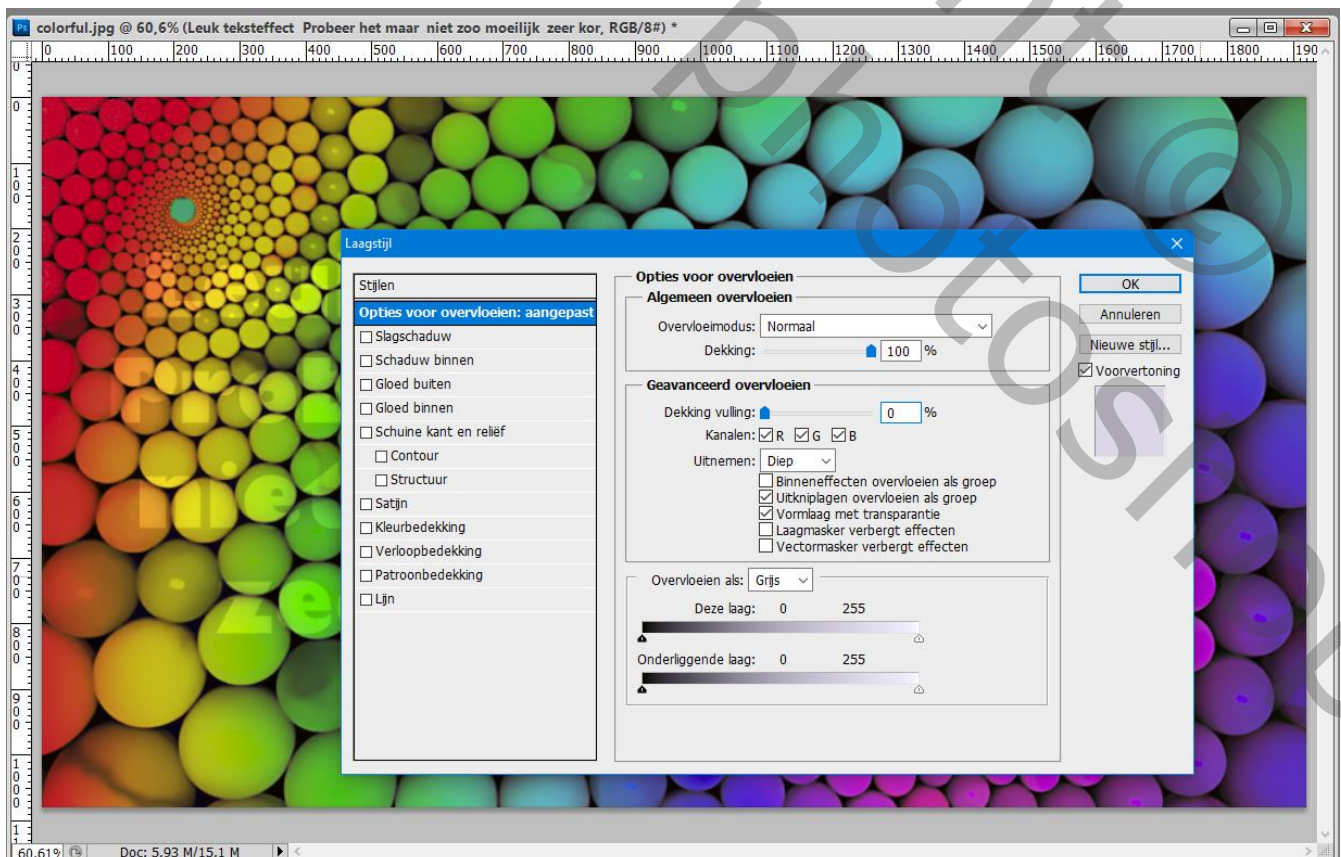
Ps colorful.jpg @ 60,6% (Leuk teksteffect Probeer het maar niet zoo moeilijk zeer kor, RGB/8#) *

0 100 200 300 400 500 600 700 800 900 1000 1100 1200 1300 1400 1500 1600 1700 1800 190

Laagstijl

Stijlen
Opties voor overvloeien: aangepast
Slagschaduw
Schaduw binnen
Gloed buiten
Gloed binnen
Schuine kant en reliëf
Contour
Structuur
Satijn
Kleurbedekking
Verloopbedekking
Patroonbedekking
Lijn

Opties voor overvloeien
Algemeen overvloeien
Overvloeimodus: Normaal
Dekking: 100 %

Geavanceerd overvloeien
Dekking vulling: 0 %
Kanalen: R G B
Uitnemen: Diep
Binneneffecten overvloeien als groep
Uitkniplagen overvloeien als groep
Vormlaag met transparantie
Laagmasker verbergt effecten
Vectormasker verbergt effecten

Overvloeien als: Grijs
Deze laag: 0 255
Onderliggende laag: 0 255

OK
Annuleren
Nieuwe stijl...
Voorvertoning

60,61% Doc: 5,93 M/15,1 M